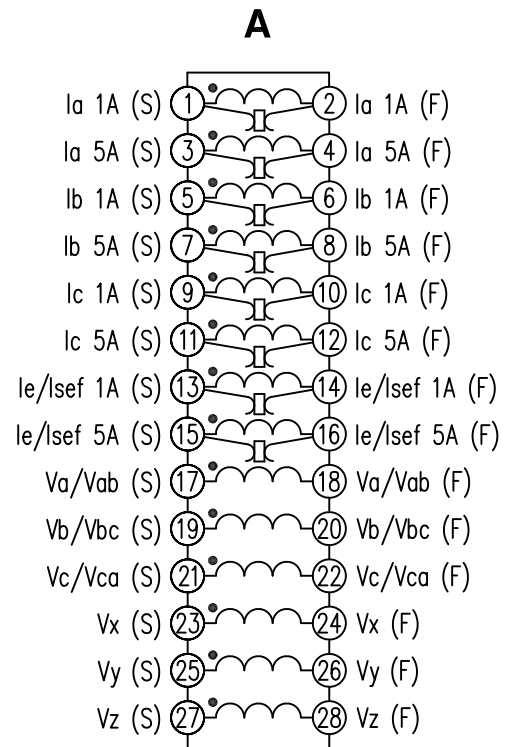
A

Ia 1A (S) 1 2 Ia 1A (F)
Ia 5A (S) 3 4 Ia 5A (F)
Ib 1A (S) 5 6 Ib 1A (F)
Ib 5A (S) 7 8 Ib 5A (F)
Ic 1A (S) 9 10 Ic 1A (F)
Ic 5A (S) 11 12 Ic 5A (F)
Ie/Isef 1A (S) 13 14 Ie/Isef 1A (F)
Ie/Isef 5A (S) 15 16 Ie/Isef 5A (F)
Va/Vab (S) 17 18 Va/Vab (F)
Vb/Vbc (S) 19 20 Vb/Vbc (F)
Vc/Vca (S) 21 22 Vc/Vca (F)
Vx (S) 23 24 Vx (F)
Vy (S) 25 26 Vy (F)
Vz (S) 27 28 Vz (F)